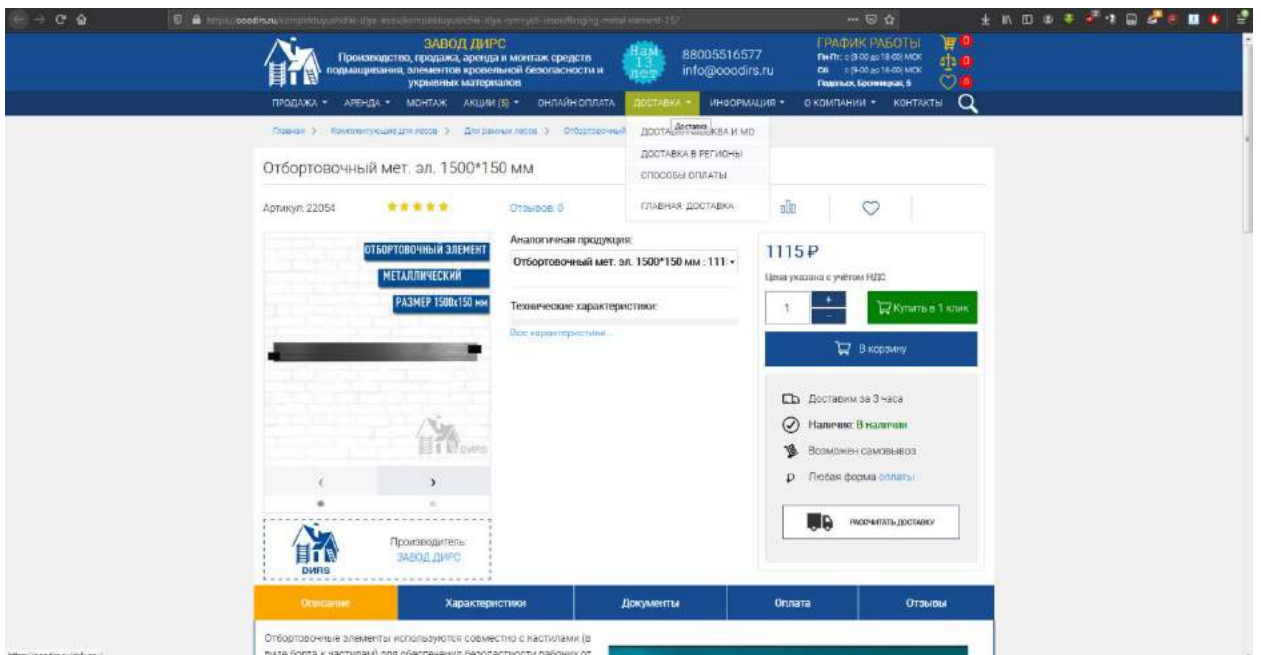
https://ooodirs.ru/komplektuyushhie-dlya-lesov/komplektuyushhie-dlya-ramnyh-lesov/bortovoj-metal-element-15/

ЗАВОД ДИРС
Производство, продажа, аренда и монтаж средств подмащивания, элементов кровельной безопасности и укрывных материалов

Нам 13 лет

88005516577
info@ooodirs.ru

ГРАФИК РАБОТЫ
Пн-Пт: с 9-00 до 18-00 МСК
Сб: с 9-00 до 16-00 МСК
Подольск, Бронницкая, 5

0
0
0

ПРОДАЖА ▾ АРЕНДА ▾ МОНТАЖ АКЦИИ (6) ▾ ОНЛАЙН ОПЛАТА ДОСТАВКА ▾ ИНФОРМАЦИЯ ▾ О КОМПАНИИ ▾ КОНТАКТЫ

Главная > Комплектующие для лесов > Для рамных лесов > Отбортовочный

ДОСТАВКА МОСКВА И МО
Доставка
ДОСТАВКА В РЕГИОНЫ
СПОСОБЫ ОПЛАТЫ
ГЛАВНАЯ ДОСТАВКА

Отбортовочный мет. эл. 1500*150 мм

Артикул: 22054 ★★★★★ Отзывов: 0

ОТБОРТОВОЧНЫЙ ЭЛЕМЕНТ
МЕТАЛЛИЧЕСКИЙ
РАЗМЕР 1500х150 мм

DIRS

‹ ›

Аналогичная продукция:
Отбортовочный мет. эл. 1500*150 мм : 111

Технические характеристики:
Все характеристики...

1115 ₽
Цена указана с учётом НДС

1 + −
Купить в 1 клик
В корзину

Доставим за 3 часа
Наличие: В наличии
Возможен самовывоз
Любая форма оплаты

РАССЧИТАТЬ ДОСТАВКУ

Производитель:
ЗАВОД ДИРС
DIRS

Описание | Характеристики | Документы | Оплата | Отзывы

Отбортовочные элементы используются совместно с настилами (в виде борта к настилам) для обеспечения безопасности рабочих от